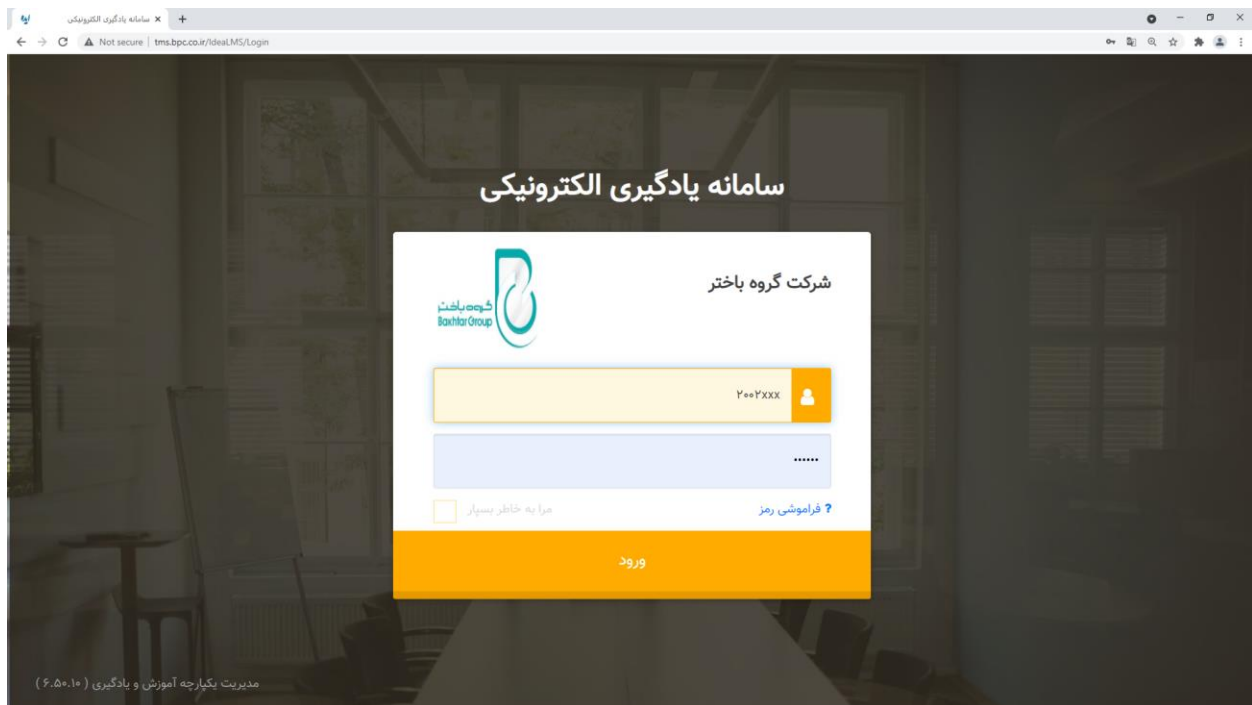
سامانه یادگیری الکترونیکی ×
+

Not secure | tms.bpc.co.ir/IdeaLMS/Login

سامانه یادگیری الکترونیکی

شرکت گروه باختر

گروه باختر
Baxhtar Group

۲۰۰۲xxx

......

? فراموشی رمز

مرا به خاطر بسپار

ورود

مدیریت یکپارچه آموزش و یادگیری ( ۶.۵۰.۱۰ )